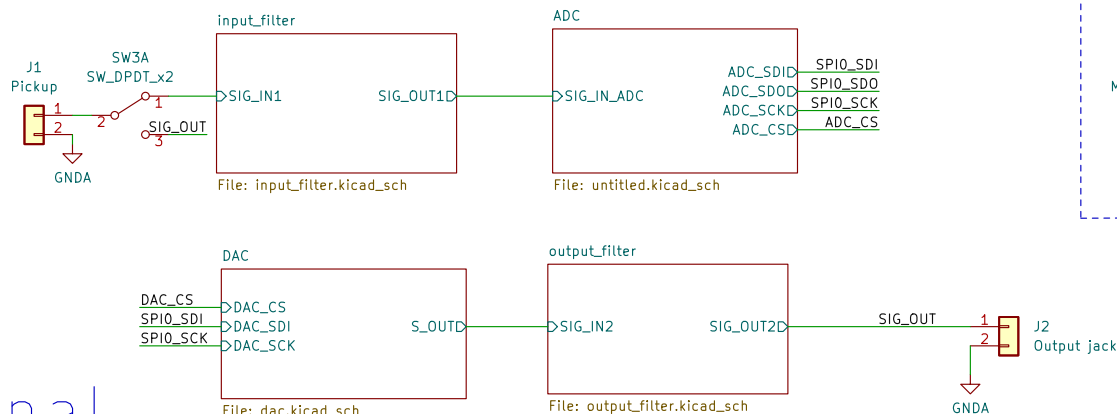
input_filter

ADC

J1
Pickup

SW3A
SW_DPDT_x2

1
2
2
1
SIG_OUT
3

GNDA

SIG_IN1

SIG_OUT1

SIG_IN_ADC

ADC_SDI
ADC_SDO
ADC_SCK
ADC_CS

SPI0_SDI
SPI0_SDO
SPI0_SCK
ADC_CS

File: input_filter.kicad_sch

File: untitled.kicad_sch

M

DAC

output_filter

DAC_CS
SPI0_SDI
SPI0_SCK

DAC_CS
DAC_SDI
DAC_SCK

S_OUT

SIG_IN2

SIG_OUT2

SIG_OUT

1
2

J2
Output jack

GNDA

File: dac.kicad_sch

File: output_filter.kicad_sch